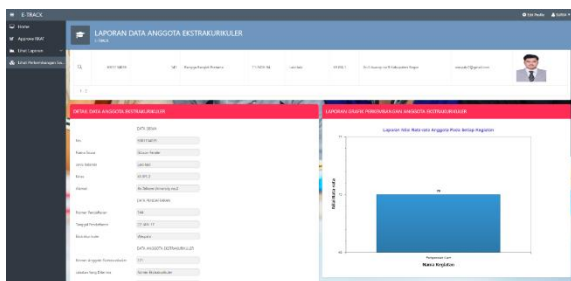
E-TRACK

Home
Approve RKAT
Lihat Laporan
Lihat Perkembangan Sis...

LAPORAN DATA ANGGOTA EKSTRAKURIKULER
E-TRACK

DETAIL DATA ANGGOTA EKSTRAKURIKULER

DATA DIRI

DATA PENDAFTARAN

DATA ANGGOTA EKSTRAKURIKULER

LAPORAN GRAFIK PERKEMBANGAN ANGGOTA EKSTRAKURIKULER

Laporan Nilai Rata-rata Anggota Pada Setiap Kegiatan

Nilai Rata-rata

Nama Kegiatan